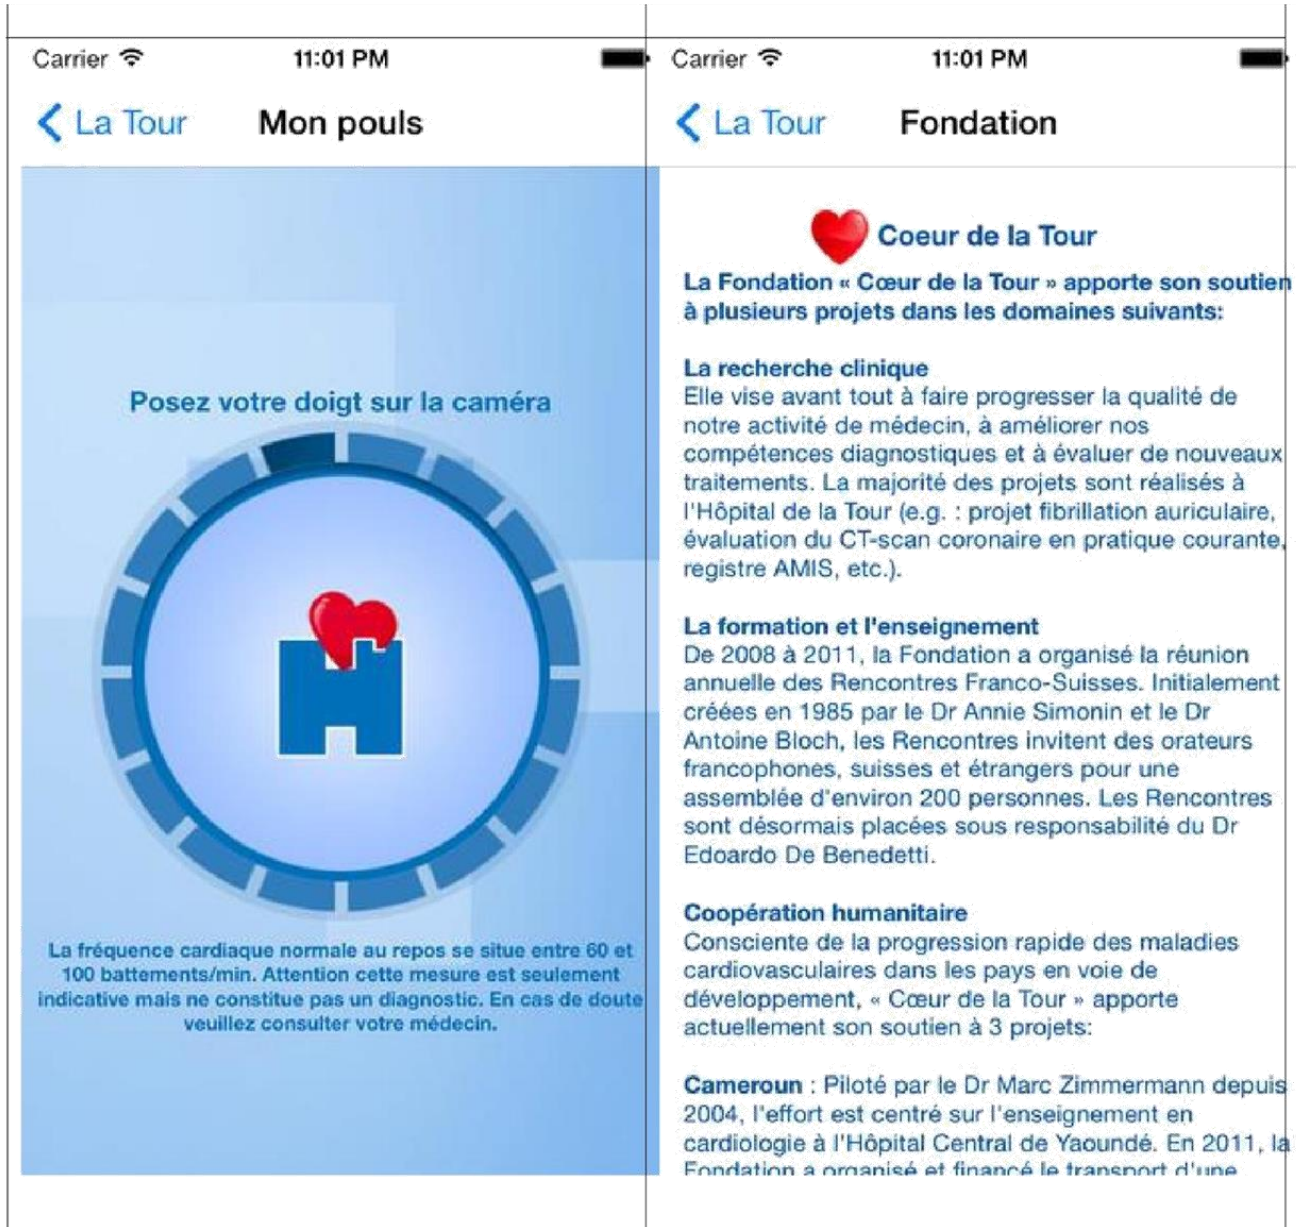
Carrier 11:01 PM

< La Tour Mon pouls

Posez votre doigt sur la caméra

La fréquence cardiaque normale au repos se situe entre 60 et 100 battements/min. Attention cette mesure est seulement indicative mais ne constitue pas un diagnostic. En cas de doute veuillez consulter votre médecin.

Carrier 11:01 PM

< La Tour Fondation

Coeur de la Tour

La Fondation « Cœur de la Tour » apporte son soutien à plusieurs projets dans les domaines suivants:

La recherche clinique
Elle vise avant tout à faire progresser la qualité de notre activité de médecin, à améliorer nos compétences diagnostiques et à évaluer de nouveaux traitements. La majorité des projets sont réalisés à l'Hôpital de la Tour (e.g. : projet fibrillation auriculaire, évaluation du CT-scan coronaire en pratique courante, registre AMIS, etc.).

La formation et l'enseignement
De 2008 à 2011, la Fondation a organisé la réunion annuelle des Rencontres Franco-Suisses. Initialement créées en 1985 par le Dr Annie Simonin et le Dr Antoine Bloch, les Rencontres invitent des orateurs francophones, suisses et étrangers pour une assemblée d'environ 200 personnes. Les Rencontres sont désormais placées sous responsabilité du Dr Edoardo De Benedetti.

Coopération humanitaire
Consciente de la progression rapide des maladies cardiovasculaires dans les pays en voie de développement, « Cœur de la Tour » apporte actuellement son soutien à 3 projets:

Cameroun : Piloté par le Dr Marc Zimmermann depuis 2004, l'effort est centré sur l'enseignement en cardiologie à l'Hôpital Central de Yaoundé. En 2011, la Fondation a organisé et financé le transport d'une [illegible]